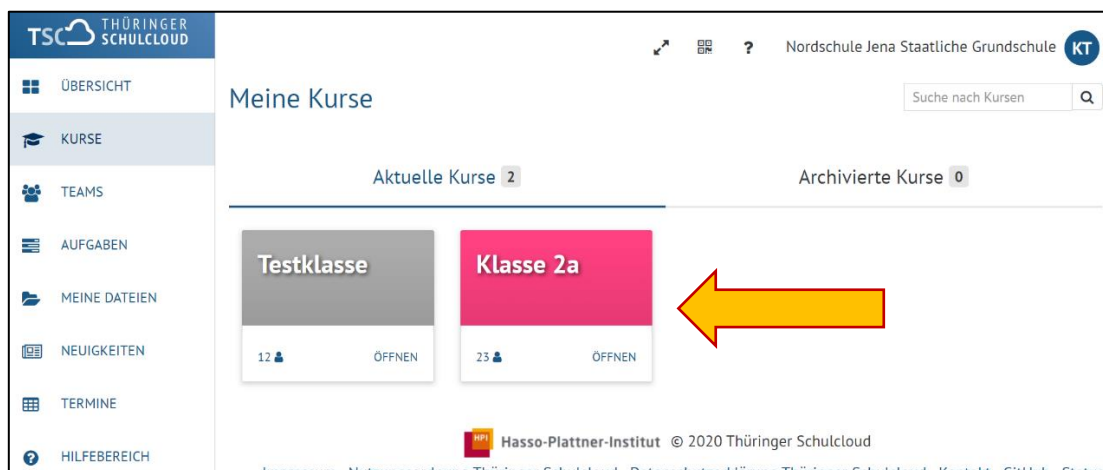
TSC THÜRINGER SCHULCLOUD

ÜBERSICHT
KURSE
TEAMS
AUFGABEN
MEINE DATEIEN
NEUIGKEITEN
TERMINE
HILFEBEREICH

? Nordschule Jena Staatliche Grundschule KT

Meine Kurse

Suche nach Kursen

Aktuelle Kurse 2

Archivierte Kurse 0

Testklasse
12 ÖFFNEN

Klasse 2a
23 ÖFFNEN

HPI Hasso-Plattner-Institut © 2020 Thüringer Schulcloud

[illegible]